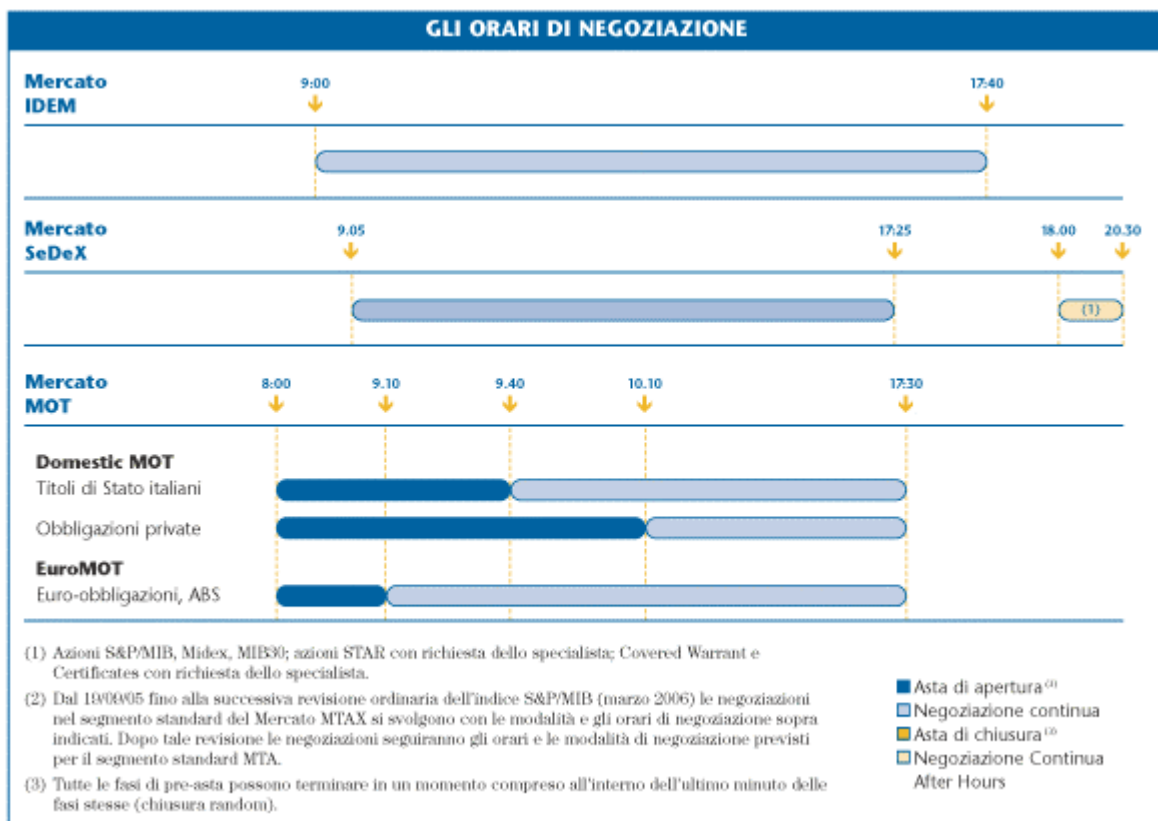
GLI ORARI DI NEGOZIAZIONE

Mercato IDEM

9:00

17:40

Mercato SeDeX

9.05

17:25

18.00

20.30

(1)

Mercato MOT

8:00

9.10

9.40

10.10

17:30

Domestic MOT

Titoli di Stato italiani

Obbligazioni private

EuroMOT

Euro-obbligazioni, ABS

(1) Azioni S&P/MIB, Midex, MIB30; azioni STAR con richiesta dello specialista; Covered Warrant e Certificates con richiesta dello specialista.

(2) Dal 19/09/05 fino alla successiva revisione ordinaria dell'indice S&P/MIB (marzo 2006) le negoziazioni nel segmento standard del Mercato MTAX si svolgono con le modalità e gli orari di negoziazione sopra indicati. Dopo tale revisione le negoziazioni seguiranno gli orari e le modalità di negoziazione previsti per il segmento standard MTA.

(3) Tutte le fasi di pre-asta possono terminare in un momento compreso all'interno dell'ultimo minuto delle fasi stesse (chiusura random).

Asta di apertura $^{(3)}$

Negoziazione continua

Asta di chiusura $^{(3)}$

Negoziazione Continua After Hours